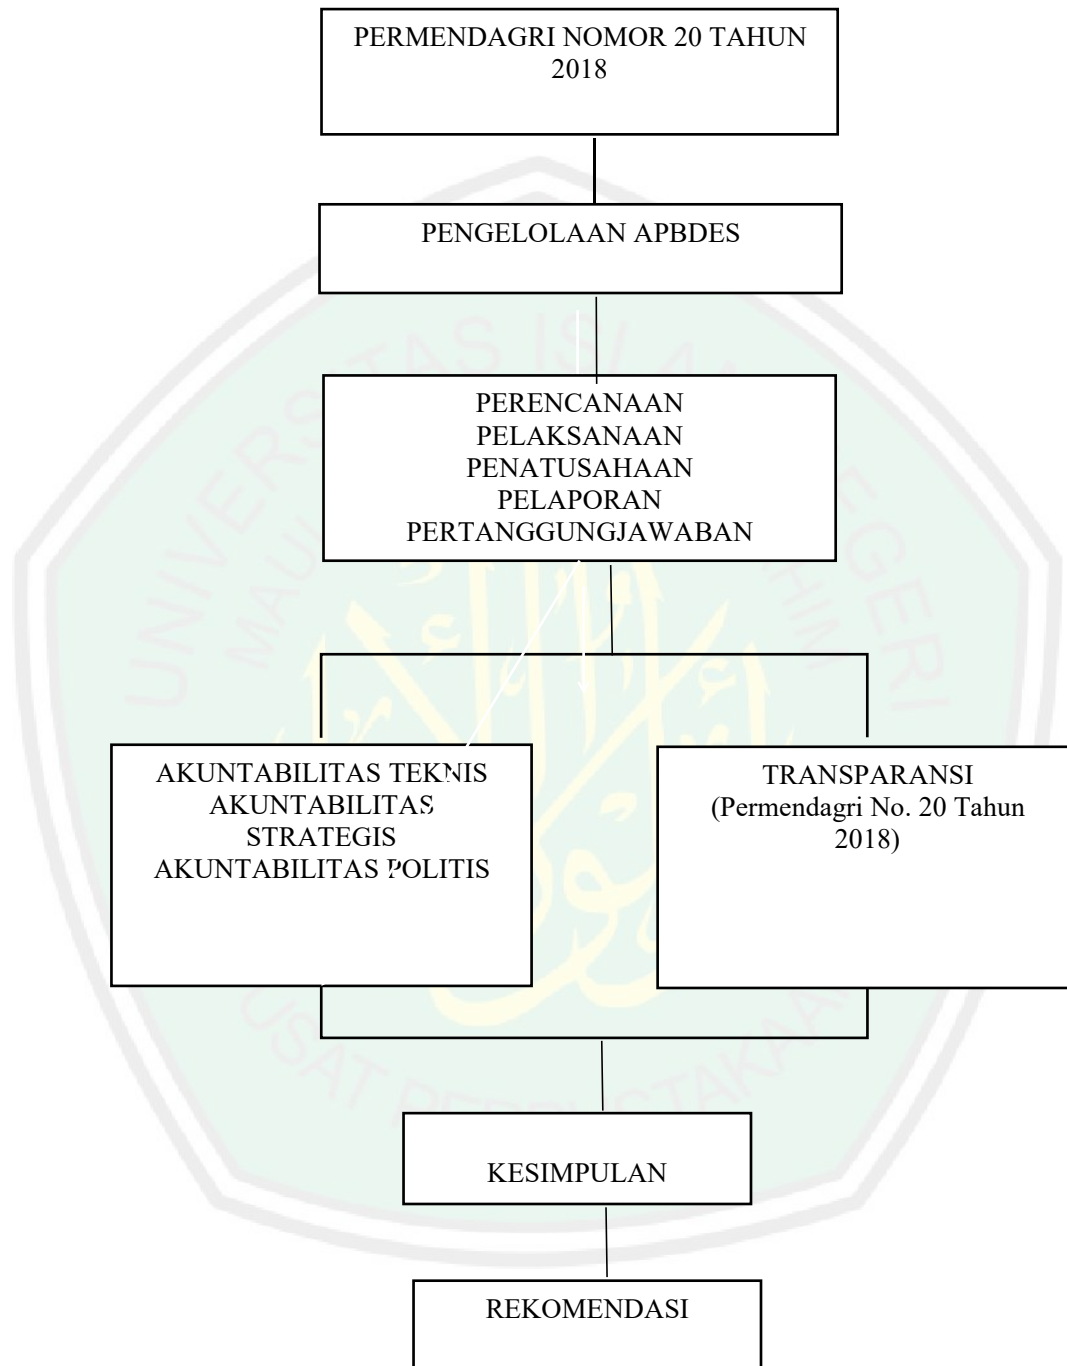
PERMENDAGRI NOMOR 20 TAHUN 2018

PENGELOLAAN APBDES

PERENCANAAN
PELAKSANAAN
PENATUSAHAAN
PELAPORAN
PERTANGGUNGJAWABAN

AKUNTABILITAS TEKNIS
AKUNTABILITAS STRATEGIS
AKUNTABILITAS POLITIS

TRANSPARANSI
(Permendagri No. 20 Tahun 2018)

KESIMPULAN

REKOMENDASI